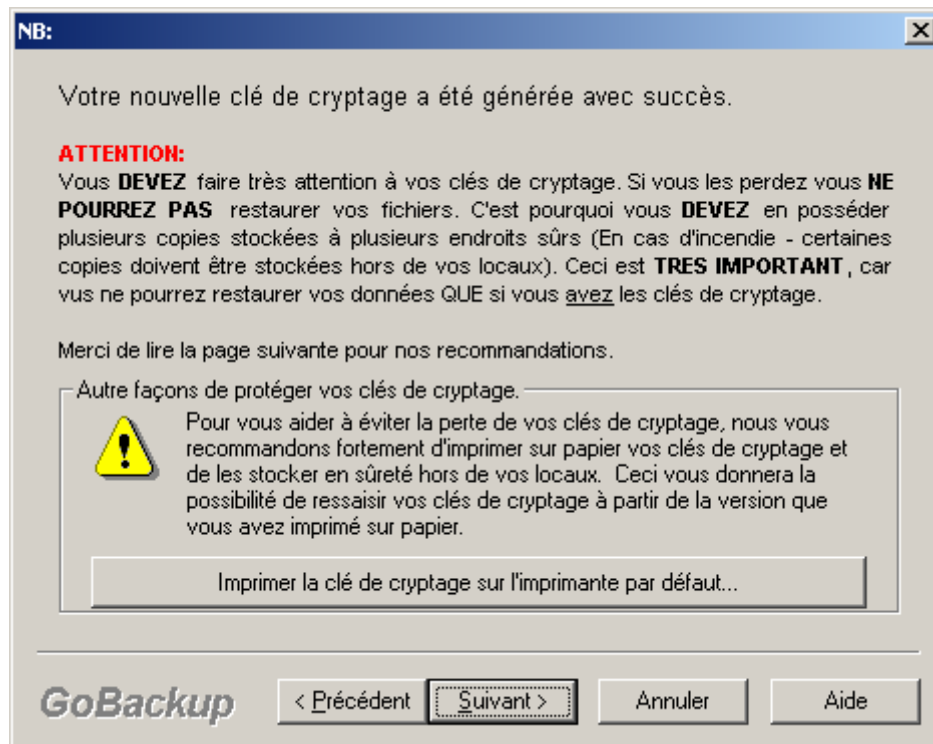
NB:

Votre nouvelle clé de cryptage a été générée avec succès.

ATTENTION:
Vous DEVEZ faire très attention à vos clés de cryptage. Si vous les perdez vous NE POURREZ PAS restaurer vos fichiers. C'est pourquoi vous DEVEZ en posséder plusieurs copies stockées à plusieurs endroits sûrs (En cas d'incendie - certaines copies doivent être stockées hors de vos locaux). Ceci est TRES IMPORTANT, car vus ne pourrez restaurer vos données QUE si vous avez les clés de cryptage.

Merci de lire la page suivante pour nos recommandations.

Autre façons de protéger vos clés de cryptage.

Pour vous aider à éviter la perte de vos clés de cryptage, nous vous recommandons fortement d'imprimer sur papier vos clés de cryptage et de les stocker en sûreté hors de vos locaux. Ceci vous donnera la possibilité de ressaisir vos clés de cryptage à partir de la version que vous avez imprimé sur papier.

Imprimer la clé de cryptage sur l'imprimante par défaut...

GoBackup

< Précédent

Suivant >

Annuler

Aide